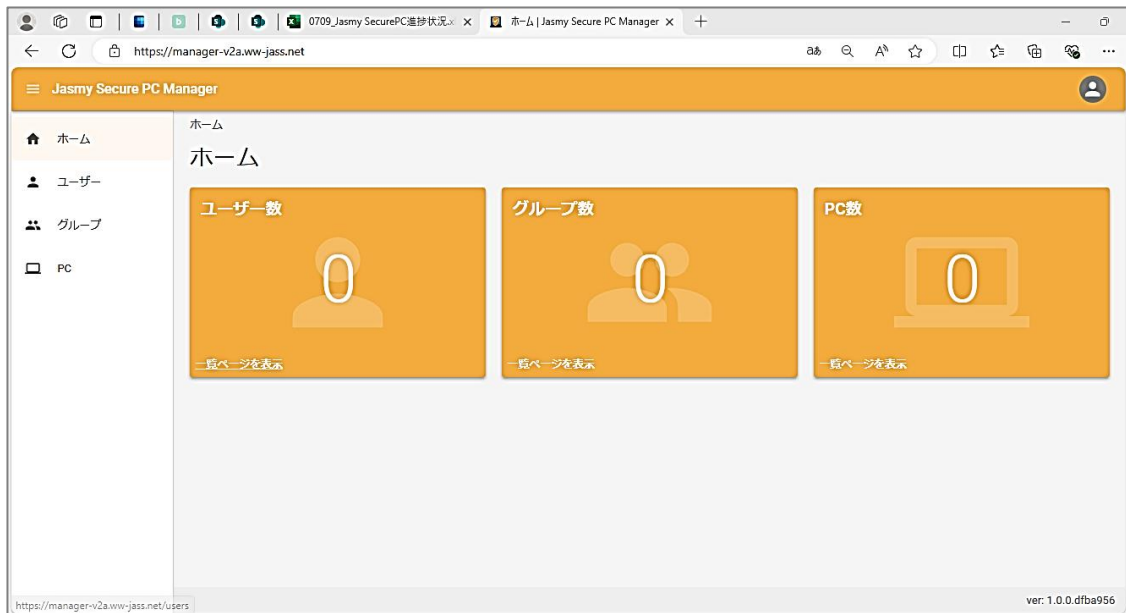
0709_Jasmy SecurePC進捗状況.x ×
ホーム | Jasmy Secure PC Manager ×
https://manager-v2a.ww-jass.net

Jasmy Secure PC Manager

ホーム
ユーザー
グループ
PC

ホーム
ホーム

ユーザー数
0
一覧ページを表示

グループ数
0
一覧ページを表示

PC数
0
一覧ページを表示

https://manager-v2a.ww-jass.net/users
ver: 1.0.0.dfba956